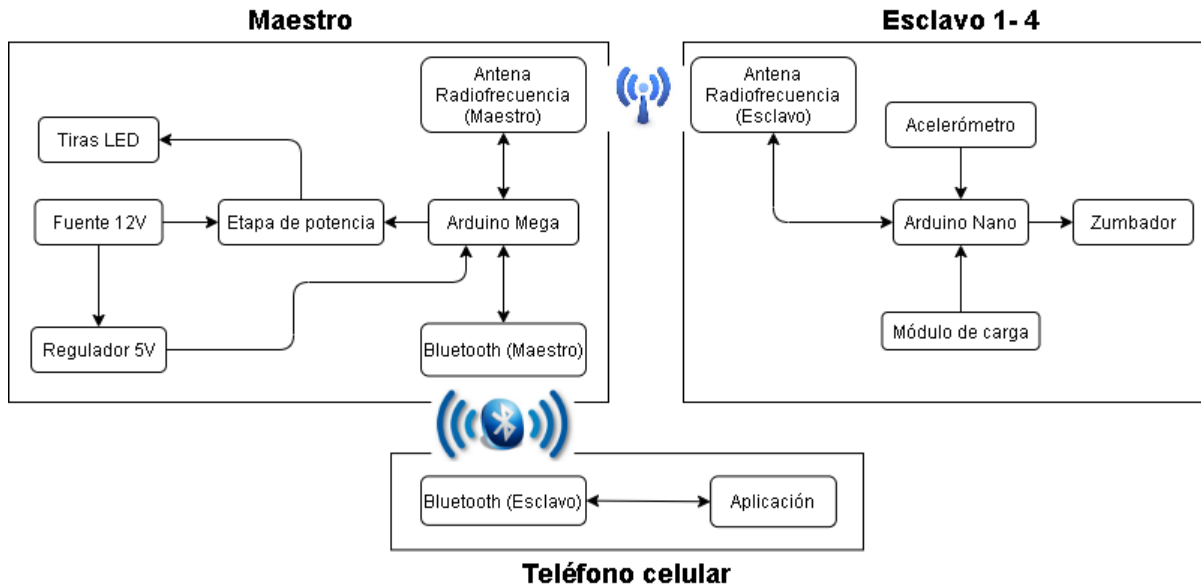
Maestro

Antena Radiofrecuencia (Maestro)

Tiras LED

Fuente 12V

Etapa de potencia

Arduino Mega

Regulador 5V

Bluetooth (Maestro)

Esclavo 1- 4

Antena Radiofrecuencia (Esclavo)

Acelerómetro

Arduino Nano

Zumbador

Módulo de carga

Bluetooth (Esclavo)

Aplicación

Teléfono celular